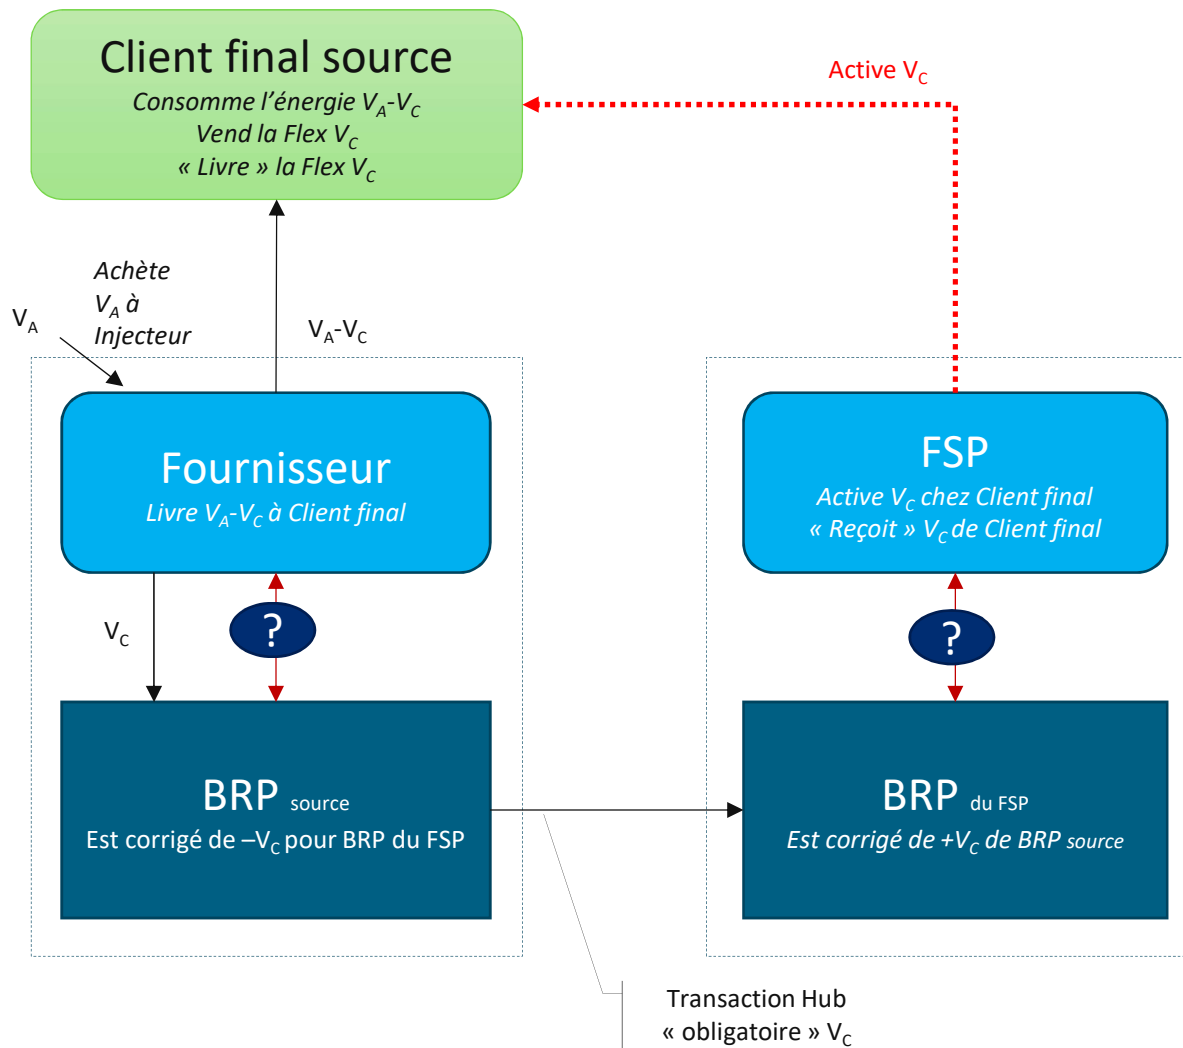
Client final source
Consomme l’énergie $V_A$-$V_C$
Vend la Flex $V_C$
« Livre » la Flex $V_C$

Active $V_C$

Achète $V_A$ à Injecteur

$V_A$

$V_A$-$V_C$

Fournisseur
Livre $V_A$-$V_C$ à Client final

FSP
Active $V_C$ chez Client final
« Reçoit » $V_C$ de Client final

$V_C$

?

?

BRP source
Est corrigé de –$V_C$ pour BRP du FSP

BRP du FSP
Est corrigé de +$V_C$ de BRP source

Transaction Hub
« obligatoire » $V_C$